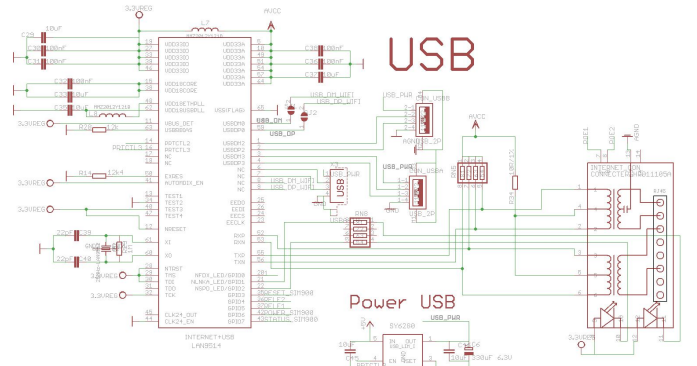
3.3VREG
L7
AVCC
10uF
C29
C30 100nF
C31 100nF
VDD33IO
VDD33IO
VDD33IO
VDD33IO
VDD33IO
VDD33A
VDD33A
VDD33A
VDD33A
VDD33A
VDD33A
C32 100nF
C33 100nF
C34 100nF
USB
C35 100nF
C36 4u7
VDD18CORE
VDD18CORE
C37 100nF
R40 12K1%
VDD18ETHPLL
VDD18USBPLL
USBRBIAS
3.3VREG
R43 12k
VBUS_DET
USBRBIAS
USB_DM_UP1
USB_DP_UP1
USB_PWR
USB_DM
USB_DP
USBDM0
USBDP0
USBDM2
USBDP2
USBDM3
USBDP3
PRTCTL3
PRTCTL2
NC
NC
NC
NC
NC
R14 12k4
3.3VREG
EXRES
AUTOMDIX_EN
TEST1
TEST2
TEST3
TEST4
USB_PWR
USB_DM_UP1
USB_DP_UP1
USB_DP
USB_DM
USB_PWR
USB_USBA
AVCC
GND
EECS
EEDI
EEDO
EECLK
RXP
RXN
TXP
TXN
RN6
RN5
3.3VREG
NRESET
22pF
C39
C40
22pF
XI
XO
3.3VREG
NTRST
TMS
TDI
TDO
TCK
NFDX_LED/GPIO0
NLNKA_LED/GPIO1
NSPD_LED/GPIO2
GPIO3
GPIO4
GPIO5
GPIO6
GPIO7
ADDEFLT_RIM900
ADDEFLT
ADDEFLT
ADDEFLT_RIM900
ADDSTATUS_SIT900
3.3VREG
CLK24_OUT
CLK24_EN
INTERNET+USB
LAN9514
Power USB
USB_PWR
+5V
RV6260
IN
OUT
FLAG
EN
GND
10uF
330uF 6.3V
INTERNET_CON
CONNECTERSHR011109A
RJ45
3.3VREG